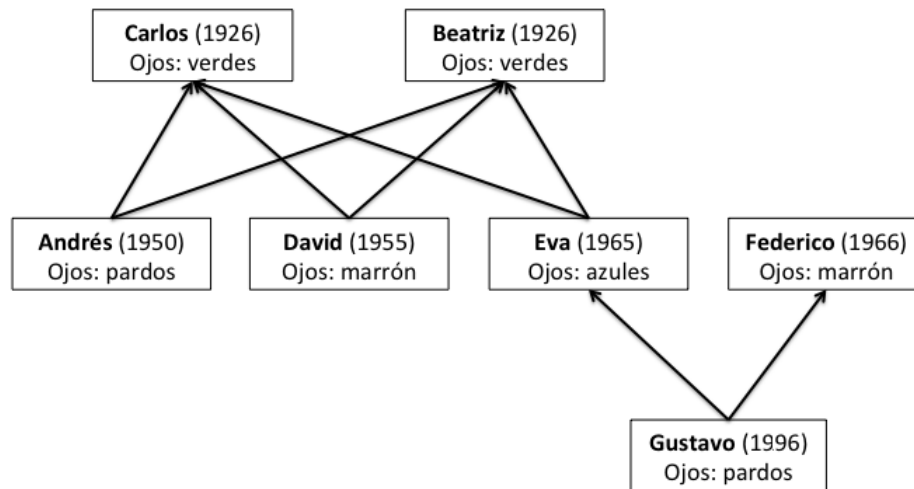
**Carlos** (1926)
Ojos: verdes

**Beatriz** (1926)
Ojos: verdes

**Andrés** (1950)
Ojos: pardos

**David** (1955)
Ojos: marrón

**Eva** (1965)
Ojos: azules

**Federico** (1966)
Ojos: marrón

**Gustavo** (1996)
Ojos: pardos